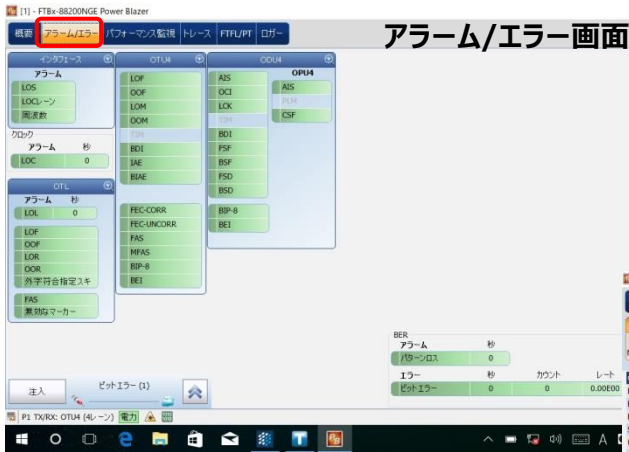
[1] - FTBx-88200NGE Power Blazer

概要 アラーム/エラー パフォーマンス監視 トレース FTFL/PT ロガー

アラーム/エラー画面

インタフェース
アラーム
LOS
LOCレーン
周波数
クロック
アラーム 秒
LOC 0

OTL
アラーム 秒
LOL 0
LOF
OOF
LOR
OOR
外字符合指定スキ
FAS
無効なマーカー

OTU4
LOF
OOF
LOM
OOM
TIM
BDI
IAE
BIAE
FEC-CORR
FEC-UNCORR
FAS
MFAS
BIP-8
BEI

ODU4
AIS
OCI
LCK
TIM
BDI
FSF
BSF
FSD
BSD
BIP-8
BEI

OPU4
AIS
PLM
CSF

BER
アラーム 秒
パターンロス 0
エラー 秒 カウント レート
ビットエラー 0 0 0.00E00

注入
ビットエラー (1)

P1 TX/RX: OTU4 [4レーン] 電力

A